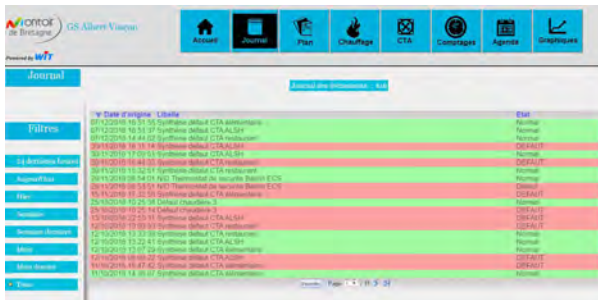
Montoir de Bretagne GS Albert Vinçon

Powered by WIT

Accueil Journal Plan Chauffage CTA Comptages Agenda Graphiques

Journal

Filtres

24 dernières heures

Aujourd'hui

Hier

Semaine

Semaine dernière

Mois

Mois dernier

Tous

Journal des événements : 448

| Date d'origine | Libellé | Etat |
|---|---|---|
| 07/12/2018 16:10:35 | Synthèse défaut CTA restaurant | Normal |
| 07/12/2018 16:10:17 | Synthèse défaut CTA ALSH | Normal |
| 07/12/2018 14:44:02 | Synthèse défaut CTA restaurant | Normal |
| 03/12/2018 16:15:14 | Synthèse défaut CTA ALSH | DEFAUT |
| 30/11/2018 17:00:53 | Synthèse défaut CTA ALSH | Normal |
| 30/11/2018 16:44:33 | Synthèse défaut CTA restaurant | DEFAUT |
| 30/11/2018 15:32:51 | Synthèse défaut CTA restaurant | Normal |
| 28/11/2018 08:54:01 | N/O Thermostat de sécurité Ballon ECS | Normal |
| 28/11/2018 08:53:51 | N/O Thermostat de sécurité Ballon ECS | Défaut |
| 25/11/2018 11:22:56 | Synthèse défaut CTA restaurant | DEFAUT |
| 25/10/2018 10:25:38 | Défaut chaudière 3 | Normal |
| 25/10/2018 10:25:14 | Défaut chaudière 3 | DEFAUT |
| 15/10/2018 22:55:18 | Synthèse défaut CTA ALSH | DEFAUT |
| 12/10/2018 17:03:53 | Synthèse défaut CTA restaurant | DEFAUT |
| 12/10/2018 15:33:59 | Synthèse défaut CTA restaurant | Normal |
| 12/10/2018 15:22:41 | Synthèse défaut CTA ALSH | Normal |
| 12/10/2018 12:07:29 | Synthèse défaut CTA restaurant | Normal |
| 12/10/2018 08:58:22 | Synthèse défaut CTA ALSH | DEFAUT |
| 11/10/2018 15:47:42 | Synthèse défaut CTA restaurant | DEFAUT |
| 11/10/2018 14:35:07 | Synthèse défaut CTA restaurant | Normal |

Imprimer Page 1 / 23 >> 23